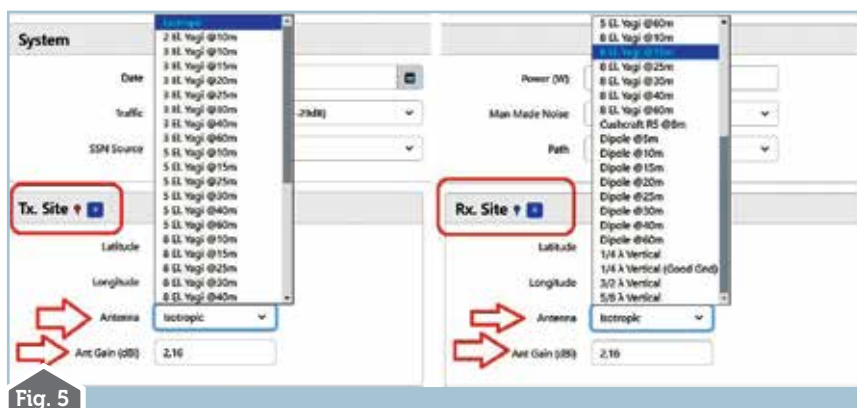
System

Date

Traffic

SSN Source

Tx. Site

Latitude

Longitude

Antenna

Ant Gain (dBi)

Isotropic
2 EL Yagi @10m
3 EL Yagi @10m
3 EL Yagi @15m
3 EL Yagi @20m
3 EL Yagi @25m
3 EL Yagi @30m
3 EL Yagi @40m
3 EL Yagi @60m
5 EL Yagi @10m
5 EL Yagi @15m
5 EL Yagi @25m
5 EL Yagi @30m
5 EL Yagi @40m
5 EL Yagi @60m
8 EL Yagi @10m
8 EL Yagi @15m
8 EL Yagi @25m
8 EL Yagi @30m
8 EL Yagi @40m

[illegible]-29dB)

Isotropic

2.16

Power (W)

Man Made Noise

Path

Rx. Site

Latitude

Longitude

Antenna

Ant Gain (dBi)

5 EL Yagi @60m
8 EL Yagi @10m
8 EL Yagi @15m
8 EL Yagi @25m
8 EL Yagi @30m
8 EL Yagi @40m
8 EL Yagi @60m
Cushcraft R5 @8m
Dipole @5m
Dipole @10m
Dipole @15m
Dipole @20m
Dipole @25m
Dipole @30m
Dipole @40m
Dipole @60m
1/4 λ Vertical
1/4 λ Vertical (Good Gnd)
3/2 λ Vertical
5/8 λ Vertical

Isotropic

2.16

Fig. 5